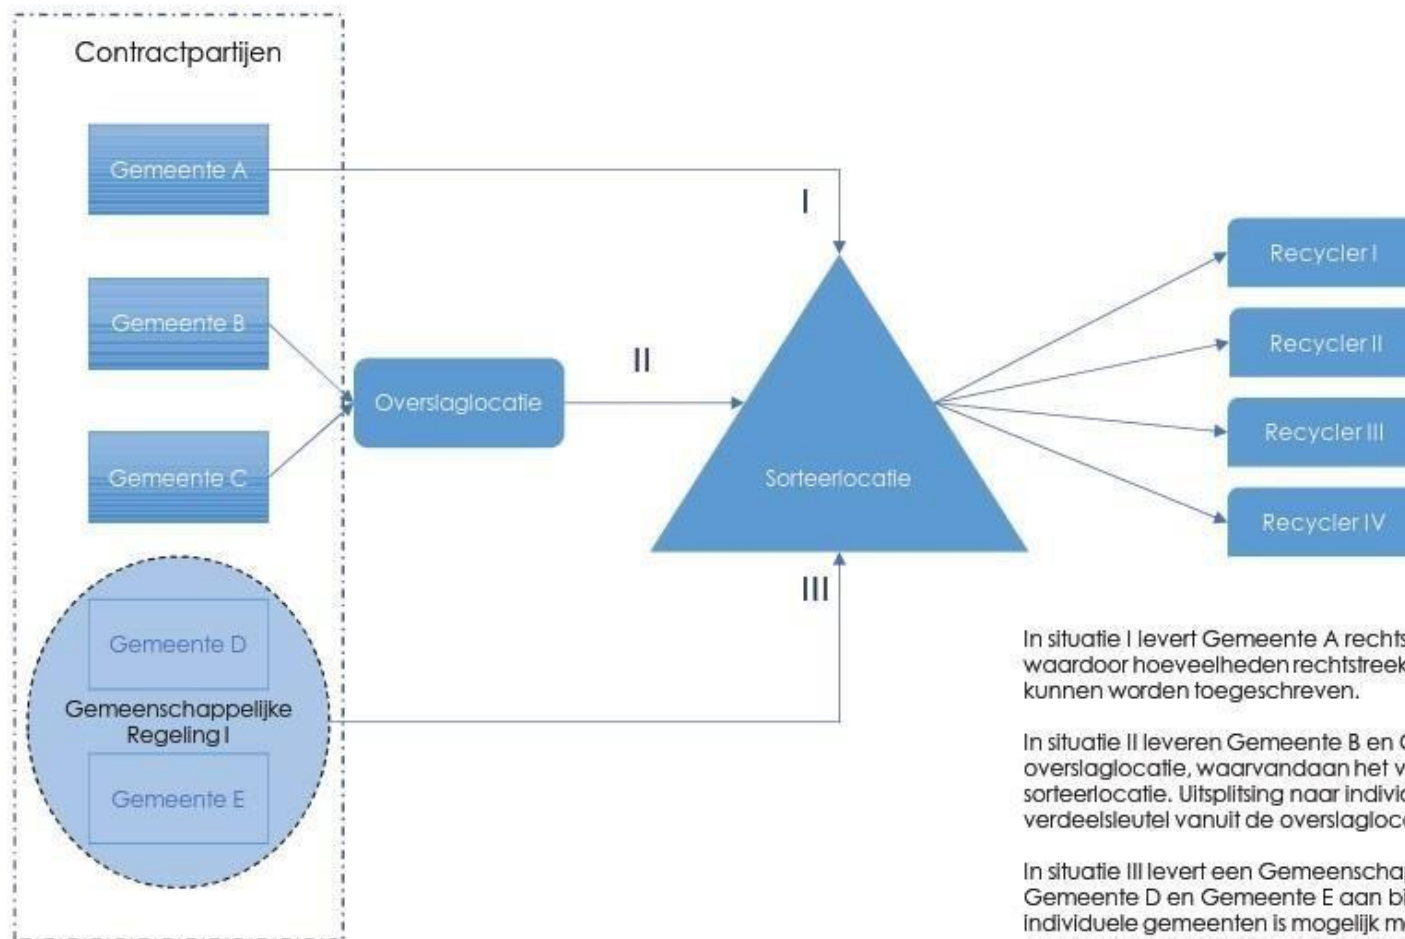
Contractpartijen

Gemeente A

Gemeente B

Gemeente C

Gemeente D

Gemeenschappelijke Regeling I

Gemeente E

Overslaglocatie

I

II

III

Sorteerlocatie

Recycler I

Recycler II

Recycler III

Recycler IV

In situatie I levert Gemeente A rechts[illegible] waardoor hoeveelheden rechtstreek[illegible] kunnen worden toegeschreven.

In situatie II leveren Gemeente B en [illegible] overslaglocatie, waarvandaan het v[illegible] sorteerlocatie. Uitsplitsing naar individ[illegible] verdeelsleutel vanuit de overslagloc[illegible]

In situatie III levert een Gemeenscha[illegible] Gemeente D en Gemeente E aan bi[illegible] individuele gemeenten is mogelijk m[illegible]